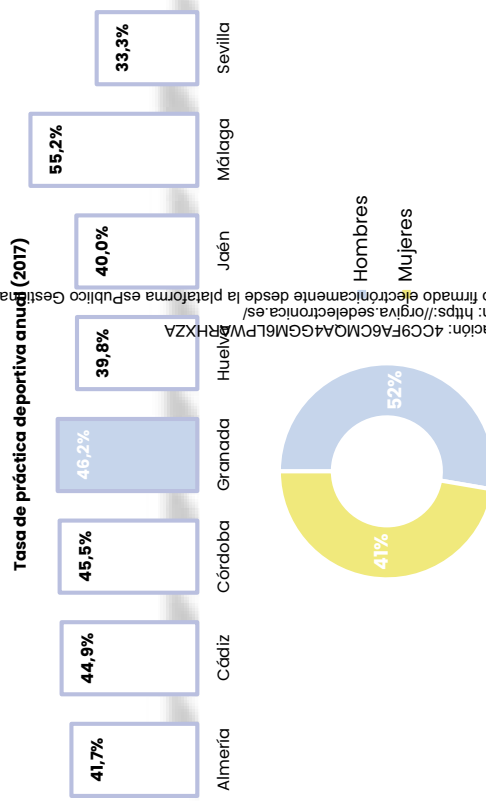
Tasa de práctica deportiva anual (2017)

41,7%
Almería
44,9%
Cádiz
45,5%
Córdoba
46,2%
Granada
39,8%
Huelva
40,0%
Jaén
55,2%
Málaga
33,3%
Sevilla

o firmado electrónicamente desde la plataforma esPublico Gestiona
n: https://orgiva.sedelectronica.es/
ación: 4CC9FA6CMQA4GGM6LPWARHXZA

Hombres
Mujeres
52%
41%